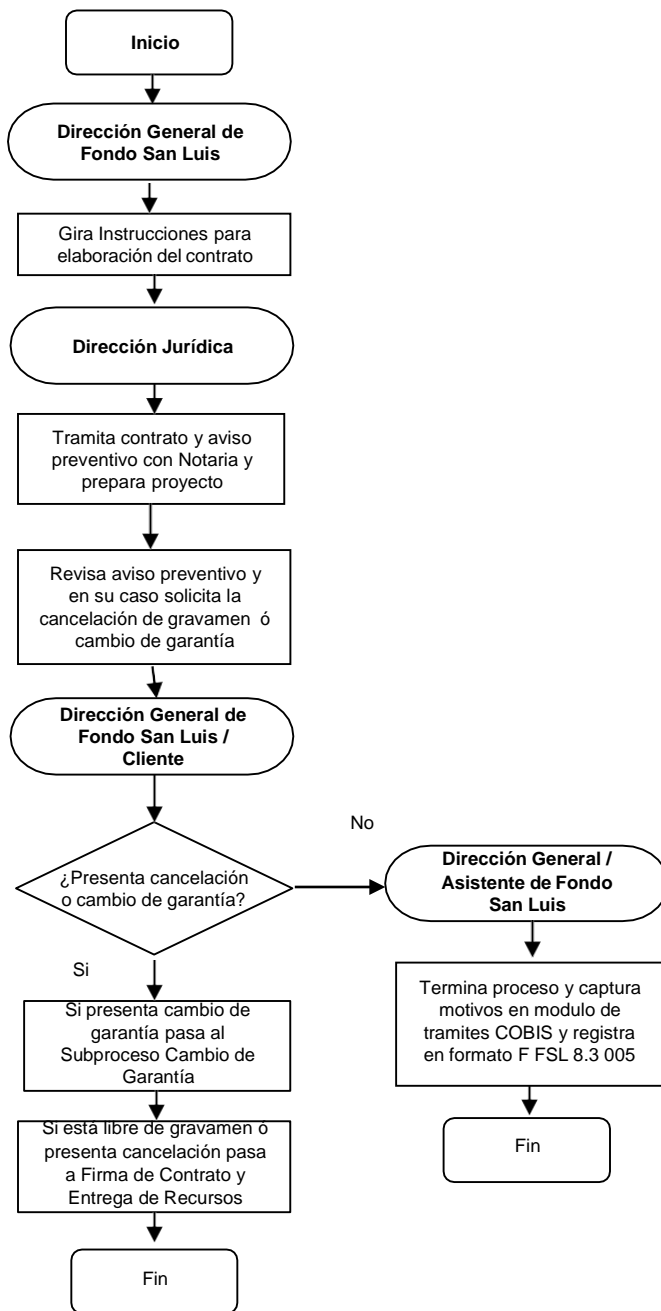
Inicio

Dirección General de Fondo San Luis

Gira Instrucciones para elaboración del contrato

Dirección Jurídica

Tramita contrato y aviso preventivo con Notaria y prepara proyecto

Revisa aviso preventivo y en su caso solicita la cancelación de gravamen ó cambio de garantía

Dirección General de Fondo San Luis / Cliente

¿Presenta cancelación o cambio de garantía?

No

Dirección General / Asistente de Fondo San Luis

Termina proceso y captura motivos en modulo de tramites COBIS y registra en formato F FSL 8.3 005

Fin

Si

Si presenta cambio de garantía pasa al Subproceso Cambio de Garantía

Si está libre de gravamen ó presenta cancelación pasa a Firma de Contrato y Entrega de Recursos

Fin